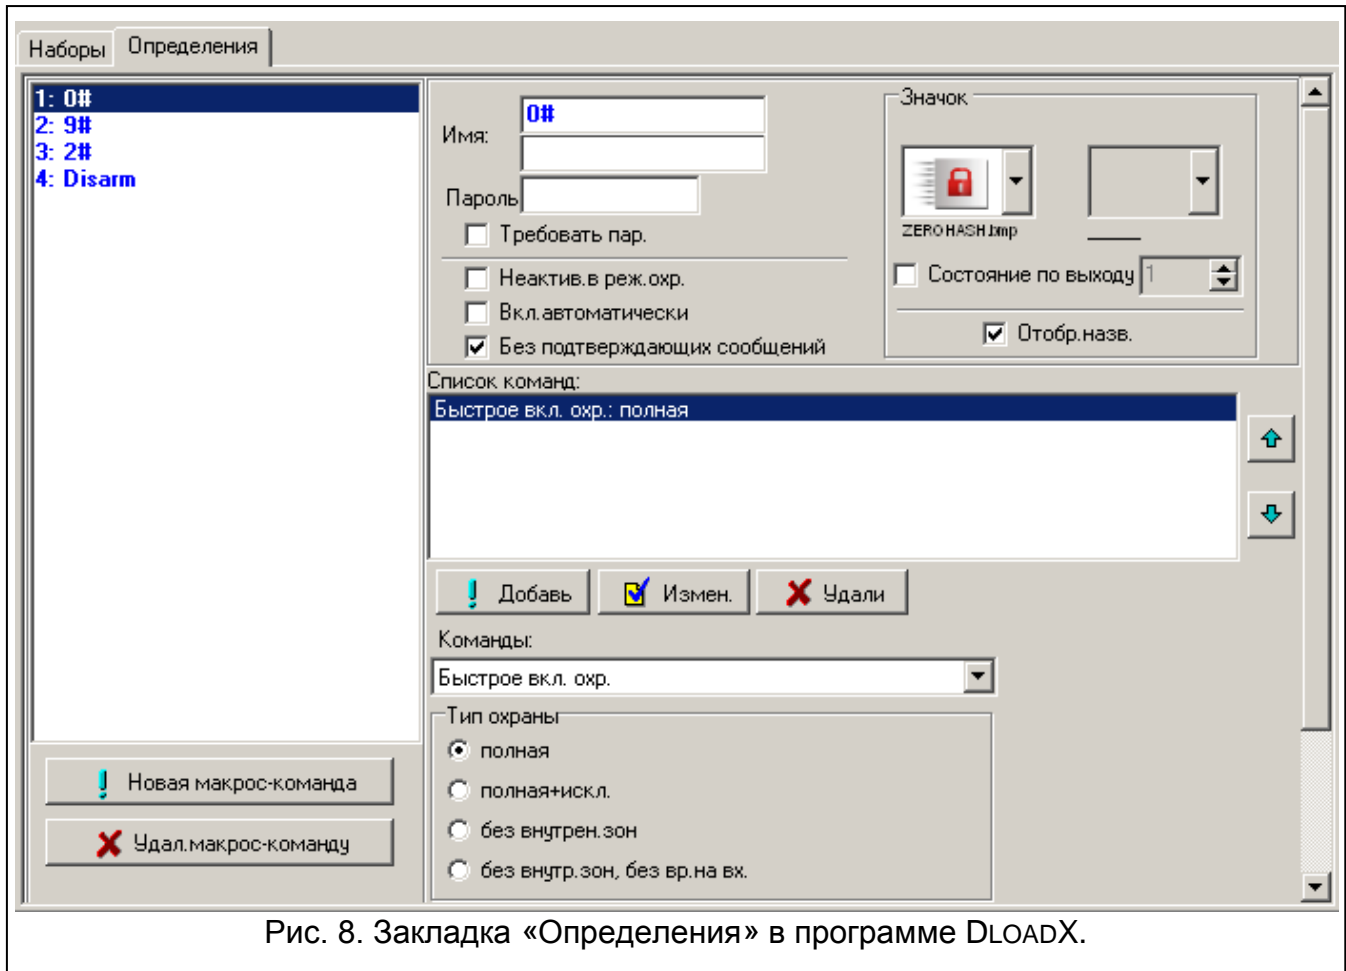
Наборы | Определения

1: 0#
2: 9#
3: 2#
4: Disarm

Имя: 0#

Пароль

Требовать пар.

Неактив.в реж.охр.

Вкл.автоматически

Без подтверждающих сообщений

Значок

ZEROHASH.bmp

Состояние по выходу 1

Отобр.назв.

Список команд:

Быстрое вкл. охр.: полная

Добавь | Измен. | Удали

Команды:

Быстрое вкл. охр.

Тип охраны

полная

полная+искл.

без внутрен.зон

без внутр.зон, без вр.на вх.

Новая макрос-команда

Удал.макрос-команду

Рис. 8. Закладка «Определения» в программе DLOADX.